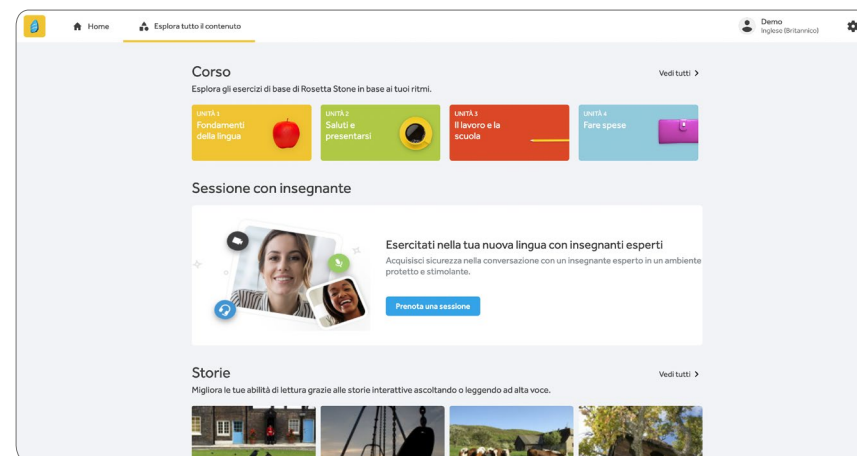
Home

Esplora tutto il contenuto

Demo
Inglese (Britannico)

Corso

Vedi tutti

Esplora gli esercizi di base di Rosetta Stone in base ai tuoi ritmi.

UNITÀ 1
Fondamenti della lingua

UNITÀ 2
Saluti e presentarsi

UNITÀ 3
Il lavoro e la scuola

UNITÀ 4
Fare spese

Sessione con insegnante

Esercitati nella tua nuova lingua con insegnanti esperti

Acquisisci sicurezza nella conversazione con un insegnante esperto in un ambiente protetto e stimolante.

Prenota una sessione

Storie

Vedi tutti

Migliora le tue abilità di lettura grazie alle storie interattive ascoltando o leggendo ad alta voce.